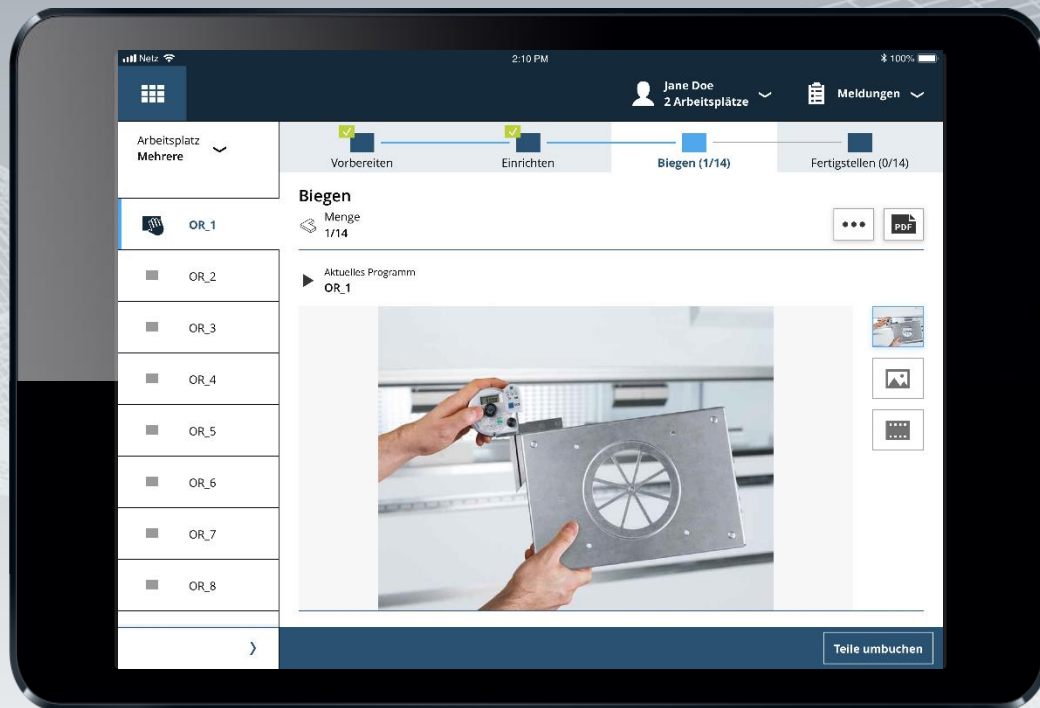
Netz
2:10 PM
100%

Jane Doe
2 Arbeitsplätze

Meldungen

Arbeitsplatz
Mehrere

Vorbereiten
Einrichten
Biegen (1/14)
Fertigstellen (0/14)

OR_1
OR_2
OR_3
OR_4
OR_5
OR_6
OR_7
OR_8

Biegen
Menge
1/14

PDF

Aktuelles Programm
OR_1

Teile umbuchen